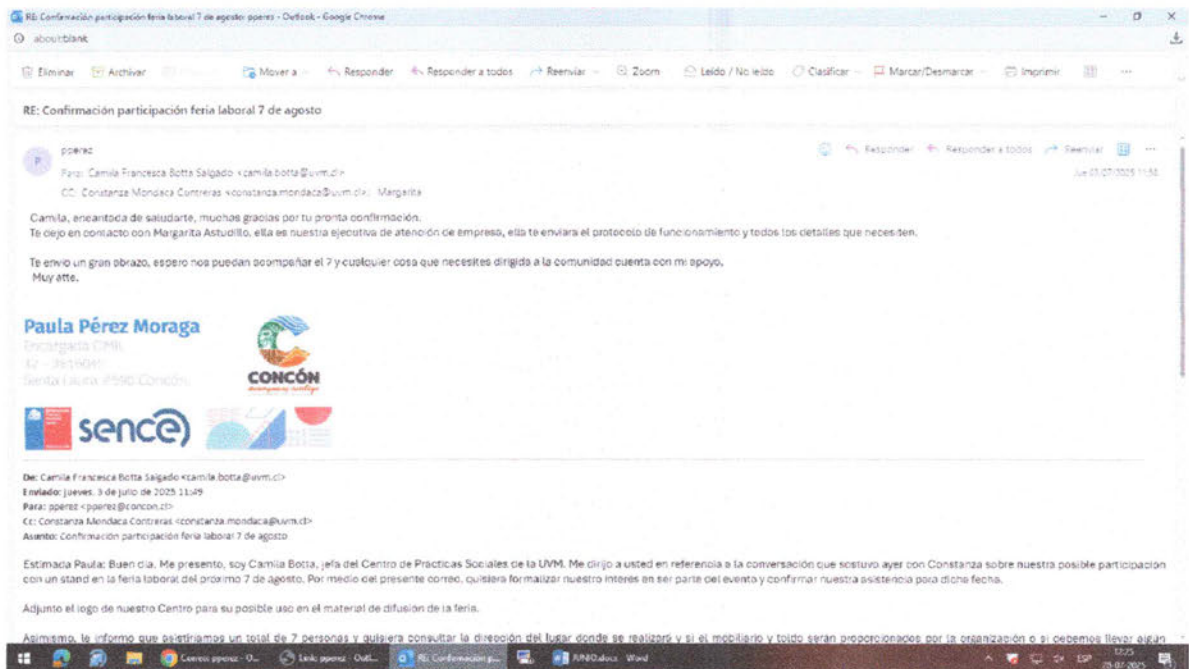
RE: Confirmación participación feria laboral 7 de agosto: pperez - Outlook - Google Chrome
about:blank

Eliminar Archivar Mover a Responder Responder a todos Reenviar Zoom Leído / No leído Clasificar Marcar/Desmarcar Imprimir

RE: Confirmación participación feria laboral 7 de agosto

P pperez
Para: Camila Francesca Botta Salgado <camila.botta@uvm.cl>
CC: Constanza Mondaca Contreras <constanza.mondaca@uvm.cl>; Margarita

Responder Responder a todos Reenviar
Jue 03/07/2025 11:53

Camila, encantada de saludarte, muchas gracias por tu pronta confirmación.
Te dejo en contacto con Margarita Astudillo, ella es nuestra ejecutiva de atención de empresa, ella te enviara el protocolo de funcionamiento y todos los detalles que necesiten.

Te envío un gran abrazo, espero nos puedan acompañar el 7 y cualquier cosa que necesites dirigida a la comunidad cuenta con mi apoyo.
Muy atte.

Paula Pérez Moraga
Encargada OMIL
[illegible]
Santa Laura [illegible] Concón

CONCÓN

sence

De: Camila Francesca Botta Salgado <camila.botta@uvm.cl>
Enviado: jueves, 3 de julio de 2025 11:49
Para: pperez <pperez@concon.cl>
Cc: Constanza Mondaca Contreras <constanza.mondaca@uvm.cl>
Asunto: Confirmación participación feria laboral 7 de agosto

Estimada Paula: Buen día. Me presento, soy Camila Botta, jefa del Centro de Practicas Sociales de la UVM. Me dirijo a usted en referencia a la conversación que sostuvo ayer con Constanza sobre nuestra posible participación con un stand en la feria laboral del próximo 7 de agosto. Por medio del presente correo, quisiera formalizar nuestro interés en ser parte del evento y confirmar nuestra asistencia para dicha fecha.

Adjunto el logo de nuestro Centro para su posible uso en el material de difusión de la feria.

Asimismo, le informo que asistiríamos un total de 7 personas y quisiera consultar la dirección del lugar donde se realizará y si el mobiliario y toldo serán proporcionados por la organización o si debemos llevar algún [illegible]

Correo: pperez - O... Link: pperez - Outl... RE: Confirmación p... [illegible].docx - Word ESP 12:25 25-07-2025